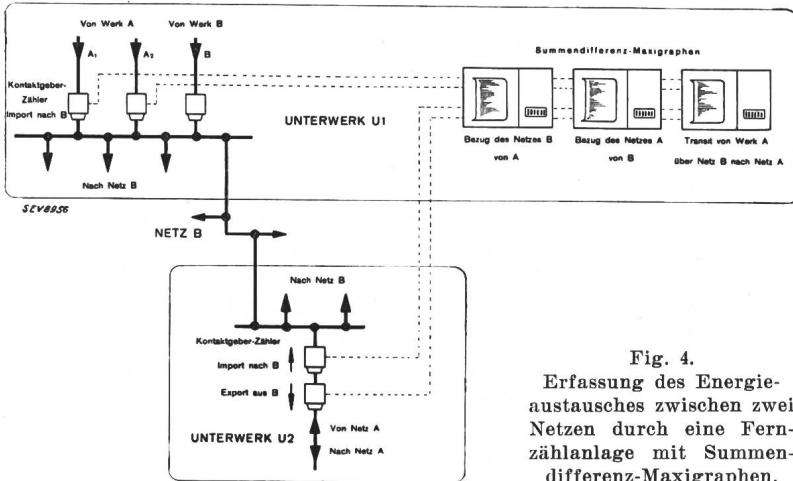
Von Werk A

Von Werk B

$A_1$

$A_2$

B

Kontaktgeber-Zähler
Import nach B

UNTERWERK U1

Nach Netz B

Summendifferenz-Maxigraphen

Bezug des Netzes B von A

Bezug des Netzes A von B

Transit von Werk A über Netz B nach Netz A

SEV8956

NETZ B

Nach Netz B

Kontaktgeber-Zähler

Import nach B

Export aus B

UNTERWERK U2

Von Netz A

Nach Netz A

Fig. 4.
Erfassung des Energieaustausches zwischen zwei Netzen durch eine Fernzählanlage mit Summendifferenz-Maxigraphen.